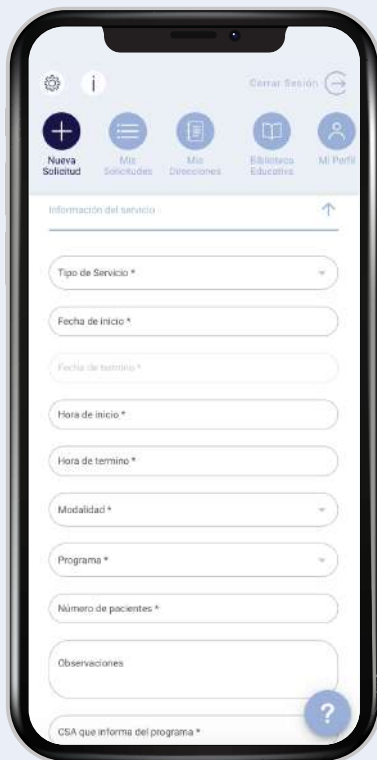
i

Cerrar Sesión

Nueva Solicitud

Mis Solicitudes

Mis Direcciones

Biblioteca Educativa

Mi Perfil

Información del servicio

Tipo de Servicio *

Fecha de inicio *

Fecha de termino *

Hora de inicio *

Hora de termino *

Modalidad *

Programa *

Número de pacientes *

Observaciones

CSA que informa del programa *

?